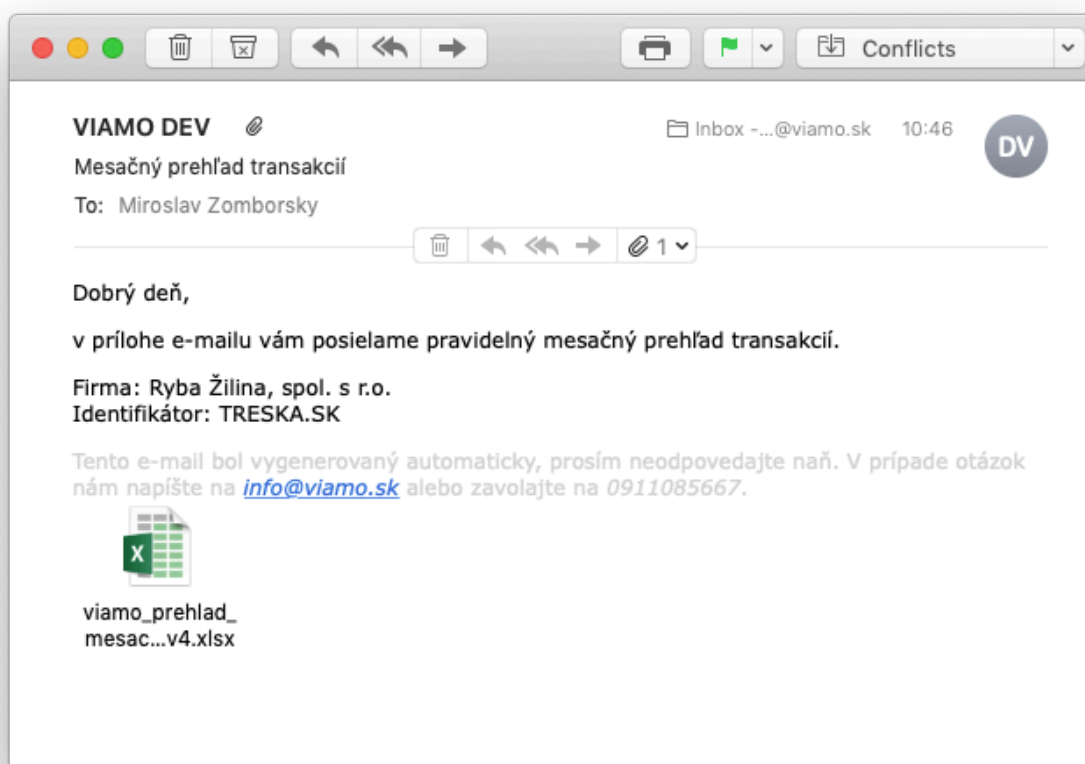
Conflicts

VIAMO DEV
Mesačný prehľad transakcií
To: Miroslav Zomborsky

Inbox -...@viamo.sk 10:46

DV

1

Dobrý deň,

v prílohe e-mailu vám posielame pravidelný mesačný prehľad transakcií.

Firma: Ryba Žilina, spol. s r.o.
Identifikátor: TRESKA.SK

Tento e-mail bol vygenerovaný automaticky, prosím neodpovedajte naň. V prípade otázok nám napíšte na info@viamo.sk alebo zavolajte na 0911085667.

X

viamo_prehlad_mesac...v4.xlsx